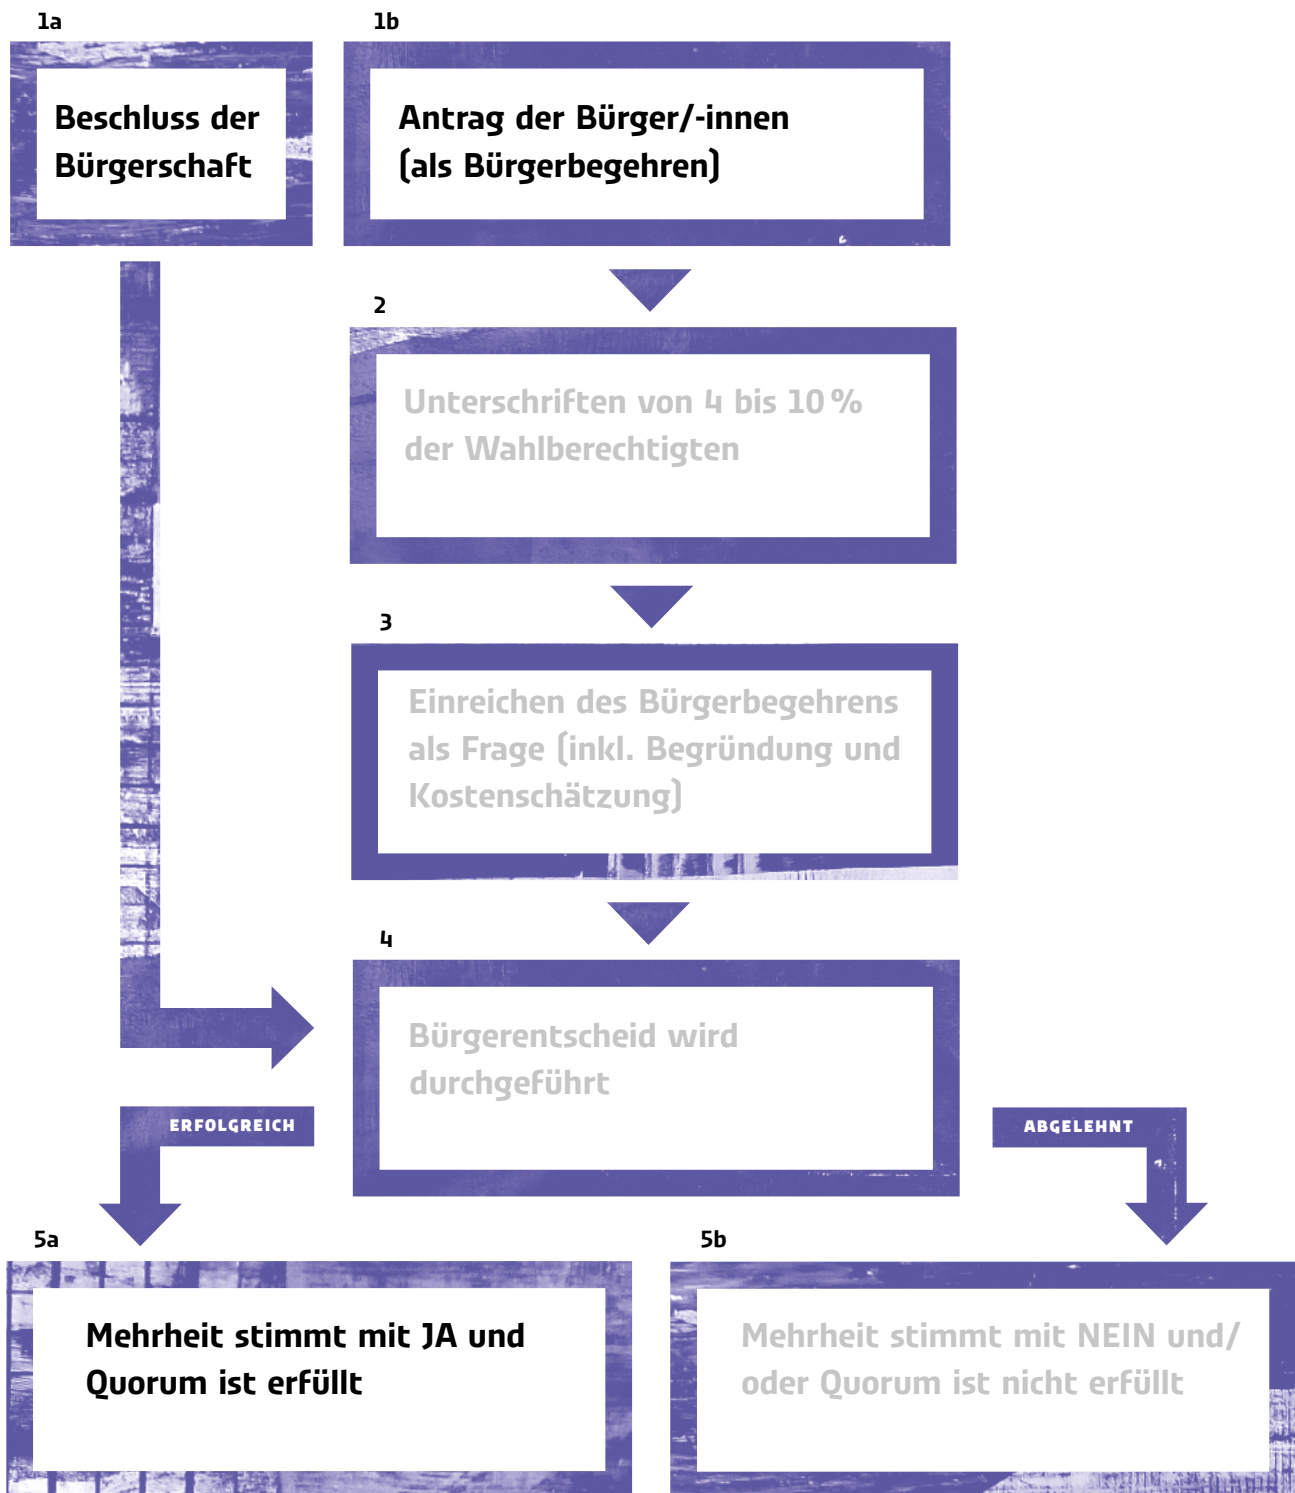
1a

Beschluss der Bürgerschaft

1b

Antrag der Bürger/-innen (als Bürgerbegehren)

2

Unterschriften von 4 bis 10 % der Wahlberechtigten

3

Einreichen des Bürgerbegehrens als Frage (inkl. Begründung und Kostenschätzung)

4

Bürgerentscheid wird durchgeführt

ERFOLGREICH

ABGELEHNT

5a

Mehrheit stimmt mit JA und Quorum ist erfüllt

5b

Mehrheit stimmt mit NEIN und/ oder Quorum ist nicht erfüllt